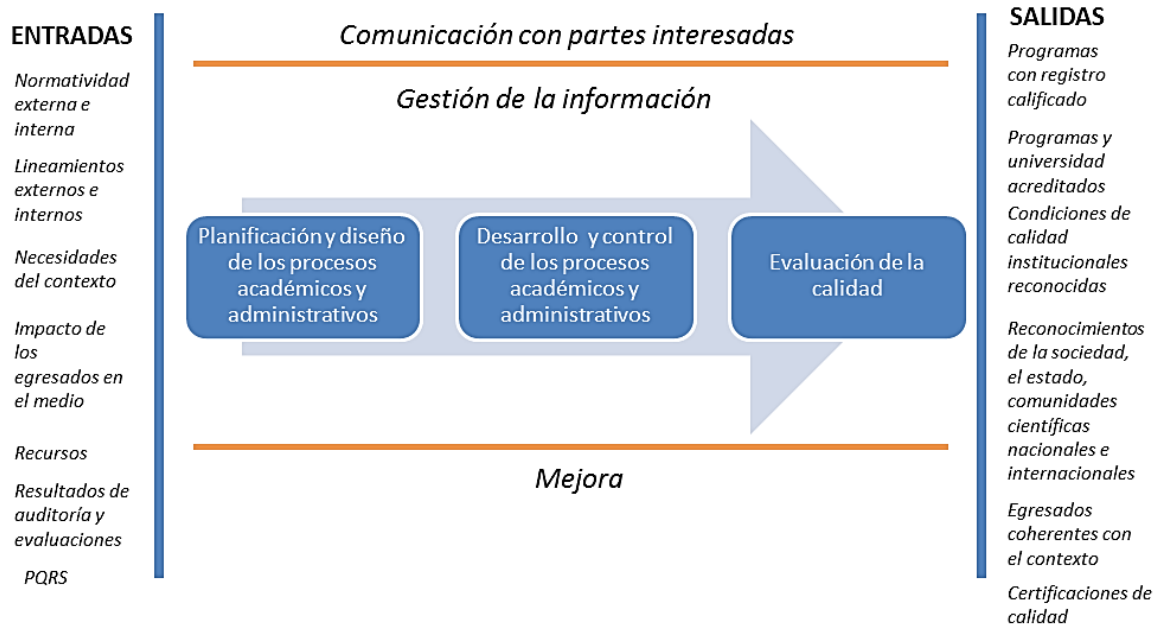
ENTRADAS

Normatividad externa e interna

Lineamientos externos e internos

Necesidades del contexto

Impacto de los egresados en el medio

Recursos

Resultados de auditoría y evaluaciones

PQRS

Comunicación con partes interesadas

Gestión de la información

Planificación y diseño de los procesos académicos y administrativos

Desarrollo y control de los procesos académicos y administrativos

Evaluación de la calidad

Mejora

SALIDAS

Programas con registro calificado

Programas y universidad acreditados

Condiciones de calidad institucionales reconocidas

Reconocimientos de la sociedad, el estado, comunidades científicas nacionales e internacionales

Egresados coherentes con el contexto

Certificaciones de calidad